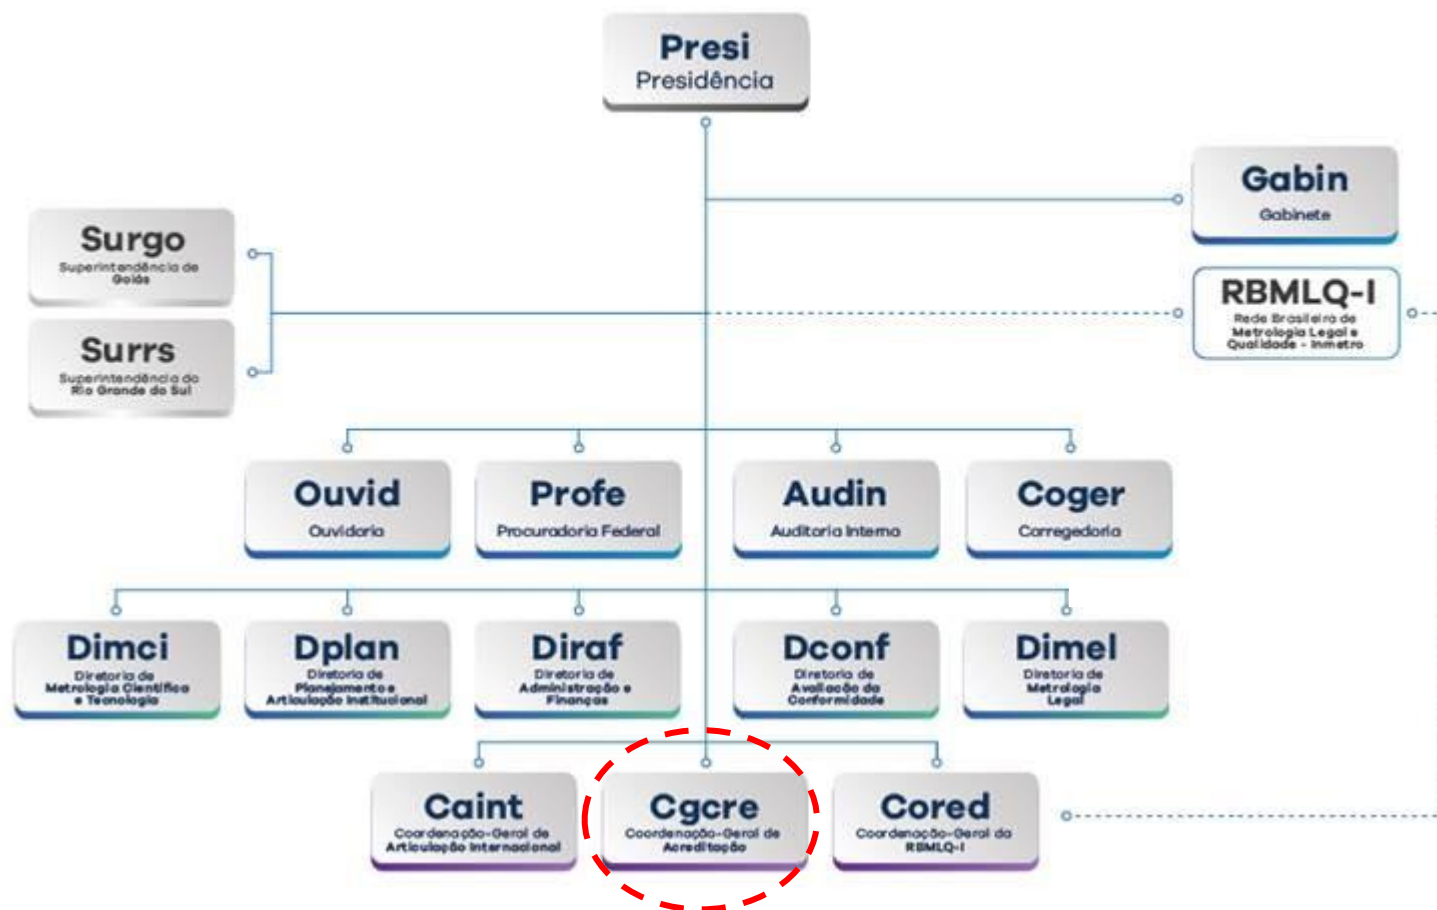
Presi
Presidência

Gabin
Gabinete

Surgo
Superintendência de Goiás

Surrs
Superintendência do Rio Grande do Sul

RBMLQ-I
Rede Brasileira de Metrologia Legal e Qualidade - Inmetro

Ouvid
Ouvidoria

Profe
Procuradoria Federal

Audin
Auditoria Interna

Coger
Corregedoria

Dimci
Diretoria de Metrologia Científica e Tecnologia

Dplan
Diretoria de Planejamento e Articulação Institucional

Diraf
Diretoria de Administração e Finanças

Dconf
Diretoria de Avaliação da Conformidade

Dimel
Diretoria de Metrologia Legal

Caint
Coordenação-Geral de Articulação Internacional

Cgcre
Coordenação-Geral de Acreditação

Cored
Coordenação-Geral da RBMLQ-I